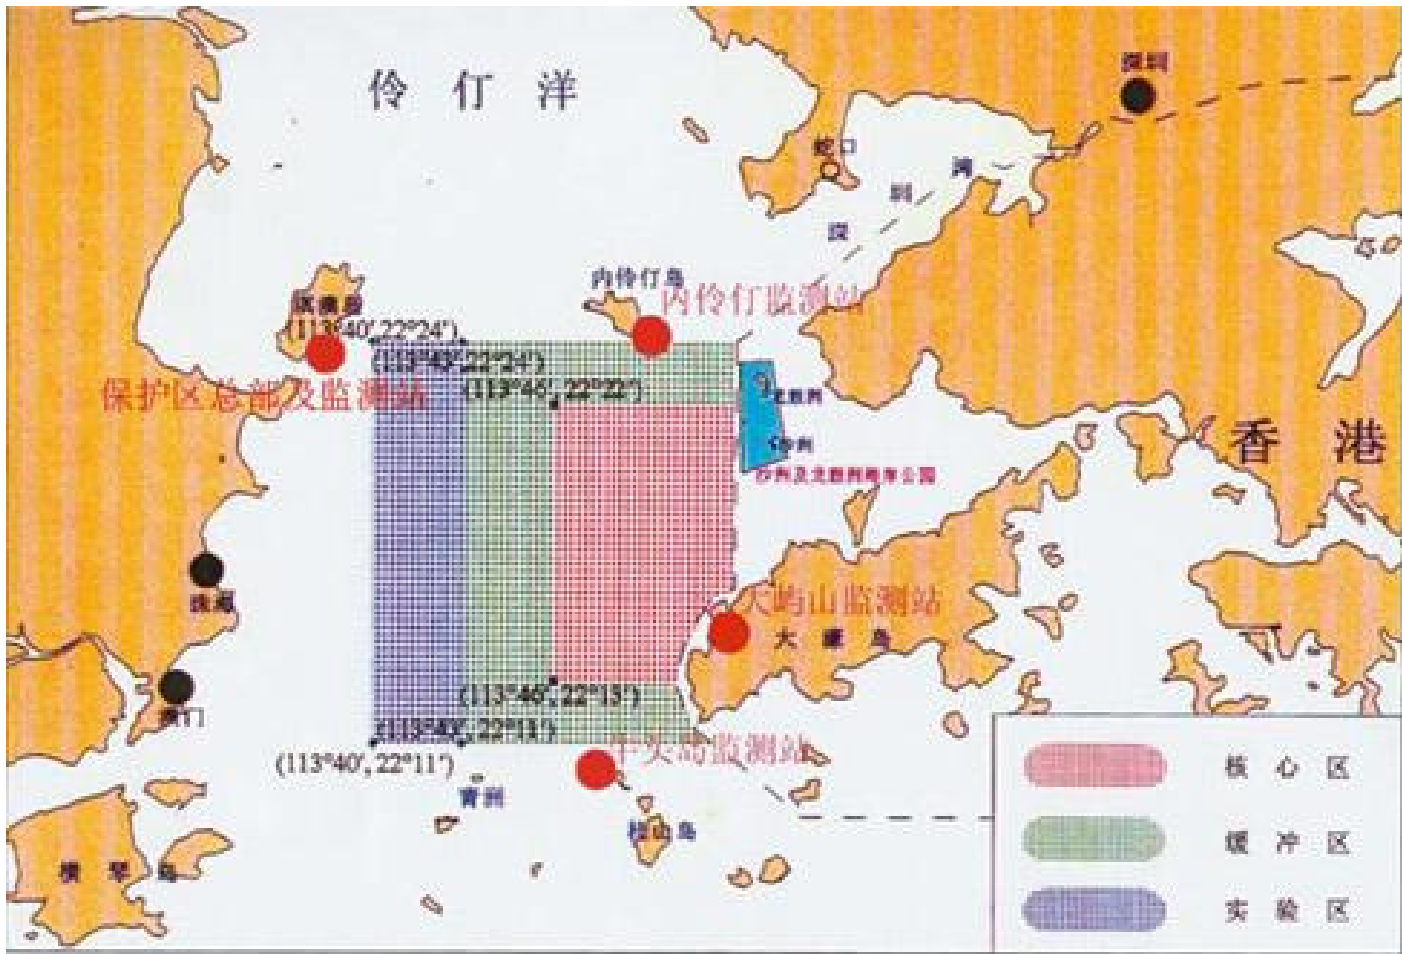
伶 仃 洋

深圳

蛇口

深 圳 湾

内伶仃岛

内伶仃监测站

淇澳岛

(113°40',22°24')

(113°43',22°24')

(113°46',22°22')

保护区总部及监测站

龙鼓洲

沙洲

沙洲及龙鼓洲海岸公园

香 港

唐家

大屿山监测站

大 屿 岛

澳门

(113°46',22°13')

(113°43',22°11')

(113°40',22°11')

牛头岛监测站

青洲

桂山岛

横 琴 岛

| | |
|---|---|
| | 核 心 区 |
| | 缓 冲 区 |
| | 实 验 区 |